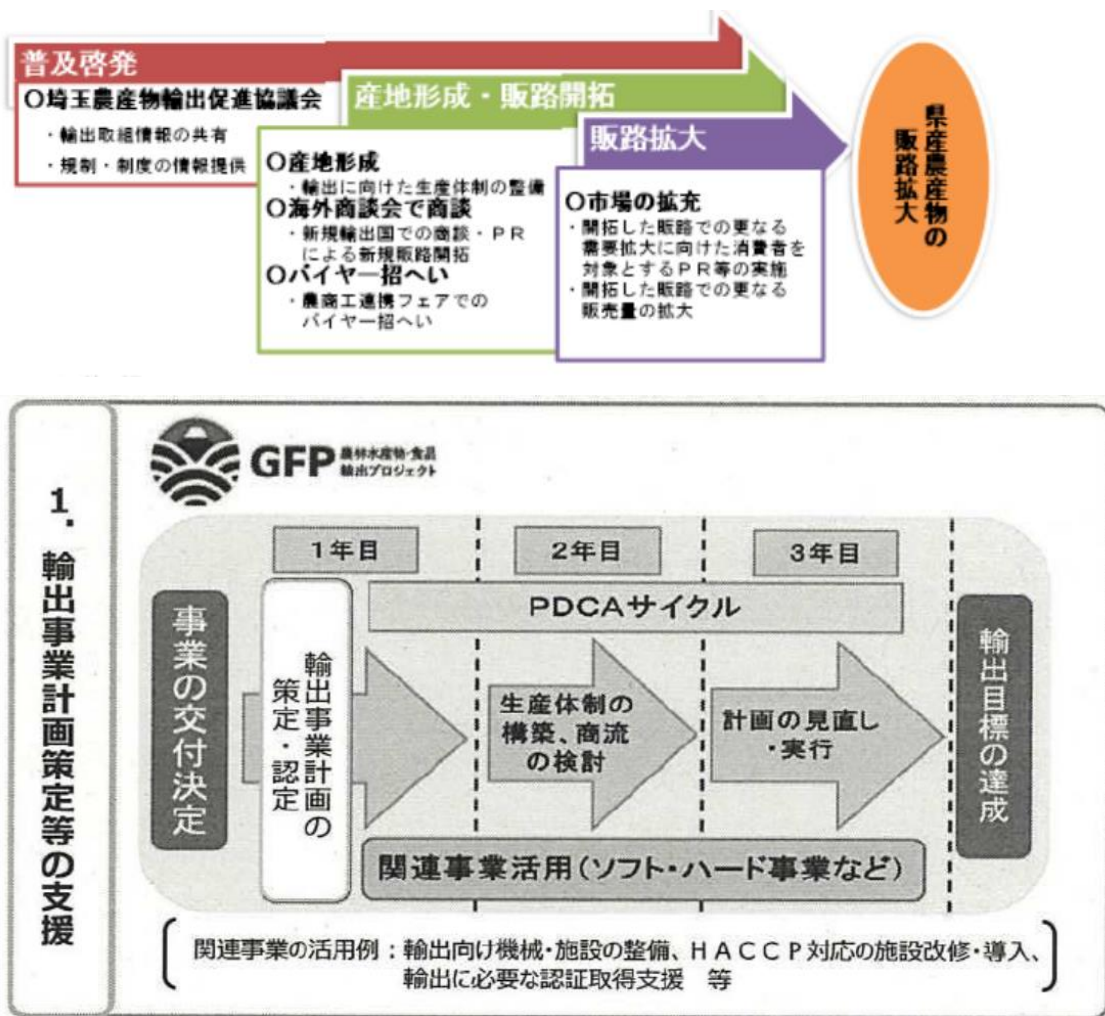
普及啓発

O埼玉農産物輸出促進協議会
・輸出取組情報の共有
・規制・制度の情報提供

産地形成・販路開拓

O産地形成
・輸出に向けた生産体制の整備
O海外商談会で商談
・新規輸出国での商談・PRによる新規販路開拓
Oバイヤー招へい
・農商工連携フェアでのバイヤー招へい

販路拡大

O市場の拡充
・開拓した販路での更なる需要拡大に向けた消費者を対象とするPR等の実施
・開拓した販路での更なる販売量の拡大

県産農産物の販路拡大

1. 輸出事業計画策定等の支援

GFP 農林水産物・食品輸出プロジェクト

| 1年目 | 2年目 | 3年目 |
|---|---|---|

PDCAサイクル

事業の交付決定

輸出事業計画の策定・認定

生産体制の構築、商流の検討

計画の見直し・実行

輸出目標の達成

関連事業活用（ソフト・ハード事業など）

関連事業の活用例：輸出向け機械・施設の整備、HACCP対応の施設改修・導入、輸出に必要な認証取得支援　等